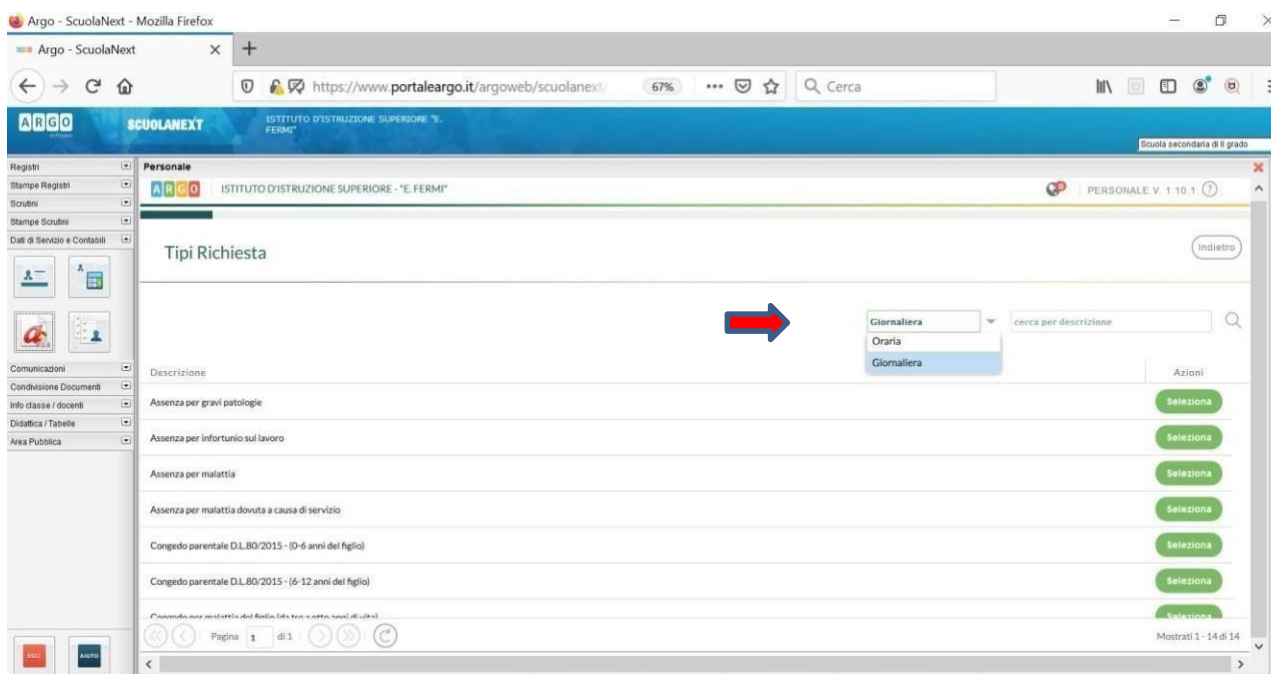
Argo - ScuolaNext - Mozilla Firefox

Argo - ScuolaNext

https://www.portaleargo.it/argoweb/scuolanext/ 67% Cerca

ARGO SCUOLANEXT ISTITUTO D'ISTRUZIONE SUPERIORE "E. FERMI"

Scuola secondaria di II grado

Registri
Stampe Registri
Scrutini
Stampe Scrutini
Dati di Servizio e Contabili

Comunicazioni
Condivisione Documenti
Info classe / docenti
Didattica / Tabelle
Area Pubblica

Personale

ARGO ISTITUTO D'ISTRUZIONE SUPERIORE - "E. FERMI"

PERSONALE V. 1.10.1

Tipi Richiesta

Indietro

Giornaliera
Oraria
Giornaliera

cerca per descrizione

| Descrizione | Azioni |
|---|---|
| Assenza per gravi patologie | Seleziona |
| Assenza per infortunio sul lavoro | Seleziona |
| Assenza per malattia | Seleziona |
| Assenza per malattia dovuta a causa di servizio | Seleziona |
| Congedo parentale D.L.80/2015 - (0-6 anni del figlio) | Seleziona |
| Congedo parentale D.L.80/2015 - (6-12 anni del figlio) | Seleziona |
| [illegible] | Seleziona |

Pagina 1 di 1

Mostrati 1 - 14 di 14

ESCI AIUTO